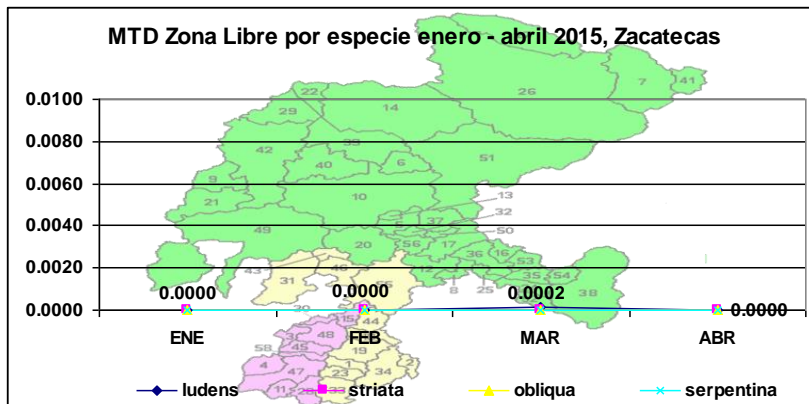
MTD Zona Libre por especie enero - abril 2015, Zacatecas

0.0100
0.0080
0.0060
0.0040
0.0020
0.0000

22 14 26 7 41 29 42 39 40 6 51 9 21 10 13 32 37 49 50 20 56 17 36 16 53 43 31 18 12 35 54 38 8 25 58 48 15 44 19 47 23 34 11

0.0000 0.0000 0.0002 0.0000

ENE FEB MAR ABR

ludens striata obliqua serpentina